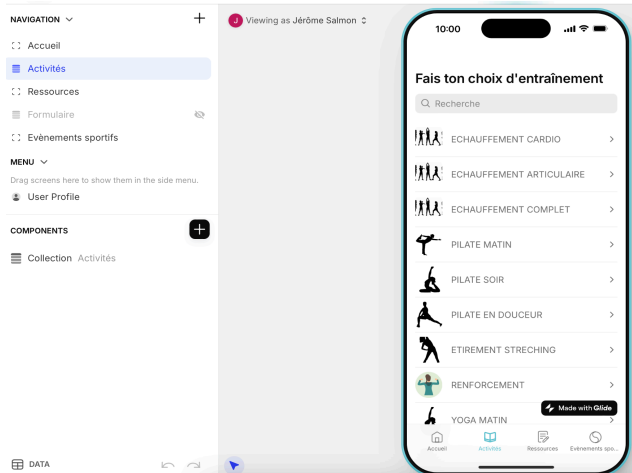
NAVIGATION
Accueil
Activités
Ressources
Formulaire
Evènements sportifs
MENU
Drag screens here to show them in the side menu.
User Profile
COMPONENTS
Collection Activités
DATA

J Viewing as Jérôme Salmon

10:00
Fais ton choix d'entraînement
Recherche
ECHAUFFEMENT CARDIO
ECHAUFFEMENT ARTICULAIRE
ECHAUFFEMENT COMPLET
PILATE MATIN
PILATE SOIR
PILATE EN DOUCEUR
ETIREMENT STRECHING
RENFORCEMENT
YOGA MATIN
Made with Glide
Accueil
Activités
Ressources
Evènements spo...